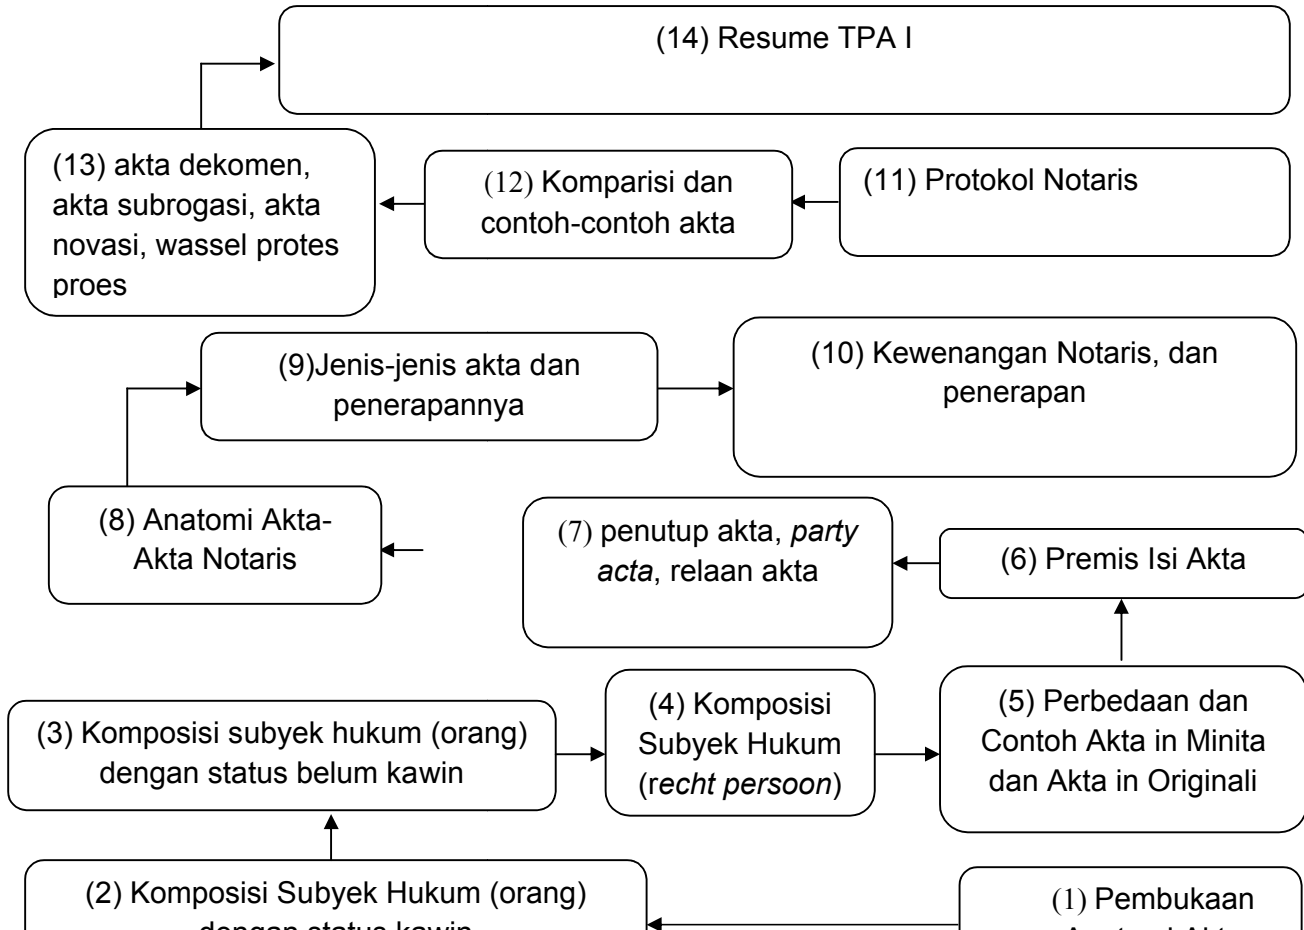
(14) Resume TPA I

(13) akta dekomen, akta subrogasi, akta novasi, wassel protes proes

(12) Komparisi dan contoh-contoh akta

(11) Protokol Notaris

(9)Jenis-jenis akta dan penerapannya

(10) Kewenangan Notaris, dan penerapan

(8) Anatomi Akta-Akta Notaris

(7) penutup akta, *party acta*, relaan akta

(6) Premis Isi Akta

(3) Komposisi subyek hukum (orang) dengan status belum kawin

(4) Komposisi Subyek Hukum (r*echt persoon*)

(5) Perbedaan dan Contoh Akta in Minita dan Akta in Originali

(2) Komposisi Subyek Hukum (orang) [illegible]

(1) Pembukaan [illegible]